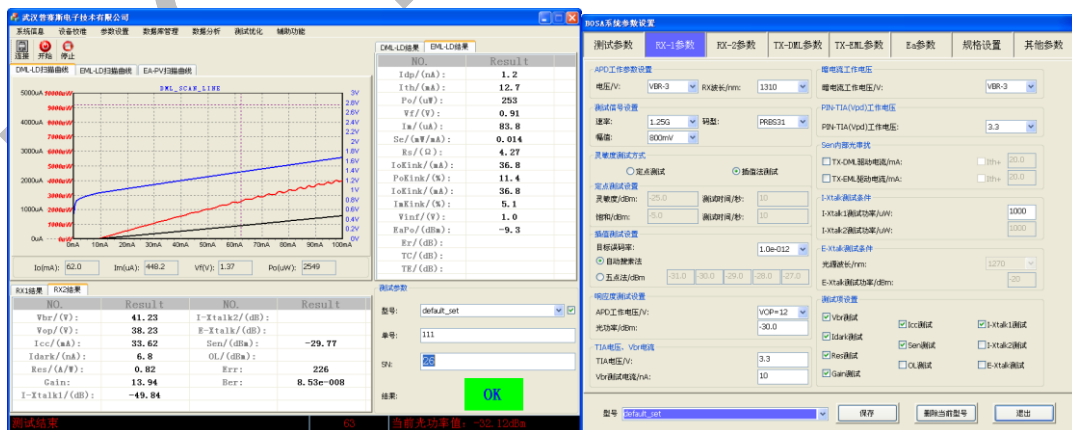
武汉普赛斯电子技术有限公司

系统信息 设备校准 参数设置 数据库管理 数据分析 测试优化 辅助功能

连接 开始 停止

DML-LD扫描曲线 EML-LD扫描曲线 EA-PV扫描曲线

DML_SCAN_LINE

5000uA 4500uA 4000uA 3500uA 3000uA 2500uA 2000uA 1500uA 1000uA 500uA 0uA

3V 2.8V 2.6V 2.4V 2.2V 2V 1.8V 1.6V 1.4V 1.2V 1V 0.8V 0.6V 0.4V 0.2V 0V

0mA 10mA 20mA 30mA 40mA 50mA 60mA 70mA 80mA 90mA 100mA

Io(mA): 62.0 Im(uA): 448.2 Vf(V): 1.37 Po(uW): 2549

DML-LD结果 EML-LD结果

| NO. | Result |
|---|---|
| Idp/(nA): | 1.2 |
| Ith/(mA): | 12.7 |
| Po/(uW): | 253 |
| Vf/(V): | 0.91 |
| Im/(uA): | 83.8 |
| Se/(mW/mA): | 0.014 |
| Rs/(Ω): | 4.27 |
| IoKink/(mA): | 36.8 |
| PoKink/(%): | 11.4 |
| IoKink/(mA): | 36.8 |
| ImKink/(%): | 5.1 |
| Vinf/(V): | 1.0 |
| EaPo/(dBm): | -9.3 |
| Er/(dB): | |
| TC/(dB): | |
| TE/(dB): | |

RX1结果 RX2结果

| NO. | Result | NO. | Result |
|---|---|---|---|
| Vbr/(V): | 41.23 | I-Xtalk2/(dB): | |
| Vop/(V): | 38.23 | E-Xtalk/(dB): | |
| Icc/(mA): | 33.62 | Sen/(dBm): | -29.77 |
| Idark/(nA): | 6.8 | OL/(dBm): | |
| Res/(A/W): | 0.82 | Err: | 226 |
| Gain: | 13.94 | Ber: | 8.53e-008 |
| I-Xtalk1/(dB): | -49.84 | | |

测试参数
型号: default_set
单号: 111
SN: 26
结果: OK

测试结束 63 当前光功率值: -32.12dBm

BOSA系统参数设置

测试参数 RX-1参数 RX-2参数 TX-DML参数 TX-EML参数 Ea参数 规格设置 其他参数

APD工作参数设置
电压/V: VBR-3 RX波长/nm: 1310

测试信号设置
速率: 1.25G 码型: PRBS31
幅值: 800mV

灵敏度测试方式
定点测试 插值法测试

定点测试设置
灵敏度/dBm: -25.0 测试时间/秒: 10
饱和/dBm: -5.0 测试时间/秒: 10

插值测试设置
目标误码率: 1.0e-012
自动搜索法
五点法/dBm -31.0 -30.0 -29.0 -28.0 -27.0

响应度测试设置
APD工作电压/V: VOP=12
光功率/dBm: -30.0

TIA电压、Vbr电流
TIA电压/V: 3.3
Vbr测试电流/nA: 10

暗电流工作电压
暗电流工作电压/V: VBR-3

PIN-TIA(Vpd)工作电压
PIN-TIA(Vpd)工作电压: 3.3

Sen内部光串扰
TX-DML驱动电流/mA: Ith+ 20.0
TX-EML驱动电流/mA: Ith+ 20.0

I-Xtalk测试条件
I-Xtalk1测试功率/uW: 1000
I-Xtalk2测试功率/uW: 1000

E-Xtalk测试条件
光源波长/nm: 1270
E-Xtalk测试功率/dBm: -20

测试项设置
Vbr测试 Icc测试 I-Xtalk1测试
Idark测试 Sen测试 I-Xtalk2测试
Res测试 OL测试 E-Xtalk测试
Gain测试

型号 default_set 保存 删除当前型号 退出